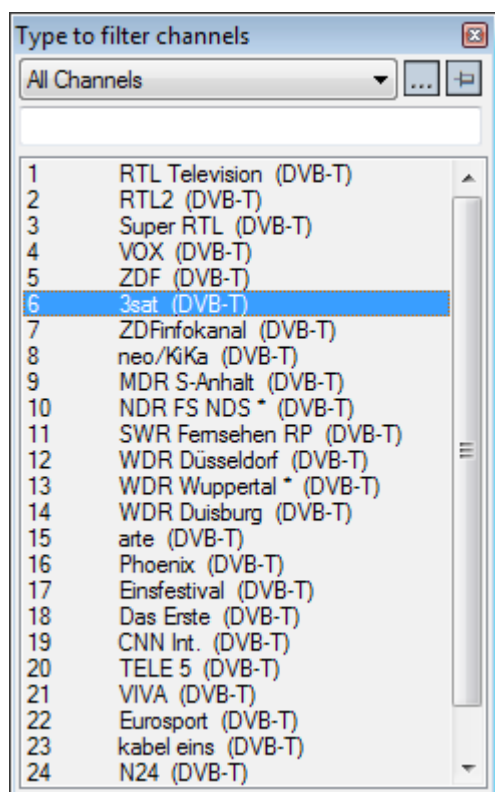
Type to filter channels

All Channels

...

| | |
|---|---|
| 1 | RTL Television (DVB-T) |
| 2 | RTL2 (DVB-T) |
| 3 | Super RTL (DVB-T) |
| 4 | VOX (DVB-T) |
| 5 | ZDF (DVB-T) |
| 6 | 3sat (DVB-T) |
| 7 | ZDFinfokanal (DVB-T) |
| 8 | neo/KiKa (DVB-T) |
| 9 | MDR S-Anhalt (DVB-T) |
| 10 | NDR FS NDS * (DVB-T) |
| 11 | SWR Fernsehen RP (DVB-T) |
| 12 | WDR Düsseldorf (DVB-T) |
| 13 | WDR Wuppertal * (DVB-T) |
| 14 | WDR Duisburg (DVB-T) |
| 15 | arte (DVB-T) |
| 16 | Phoenix (DVB-T) |
| 17 | Einsfestival (DVB-T) |
| 18 | Das Erste (DVB-T) |
| 19 | CNN Int. (DVB-T) |
| 20 | TELE 5 (DVB-T) |
| 21 | VIVA (DVB-T) |
| 22 | Eurosport (DVB-T) |
| 23 | kabel eins (DVB-T) |
| 24 | N24 (DVB-T) |